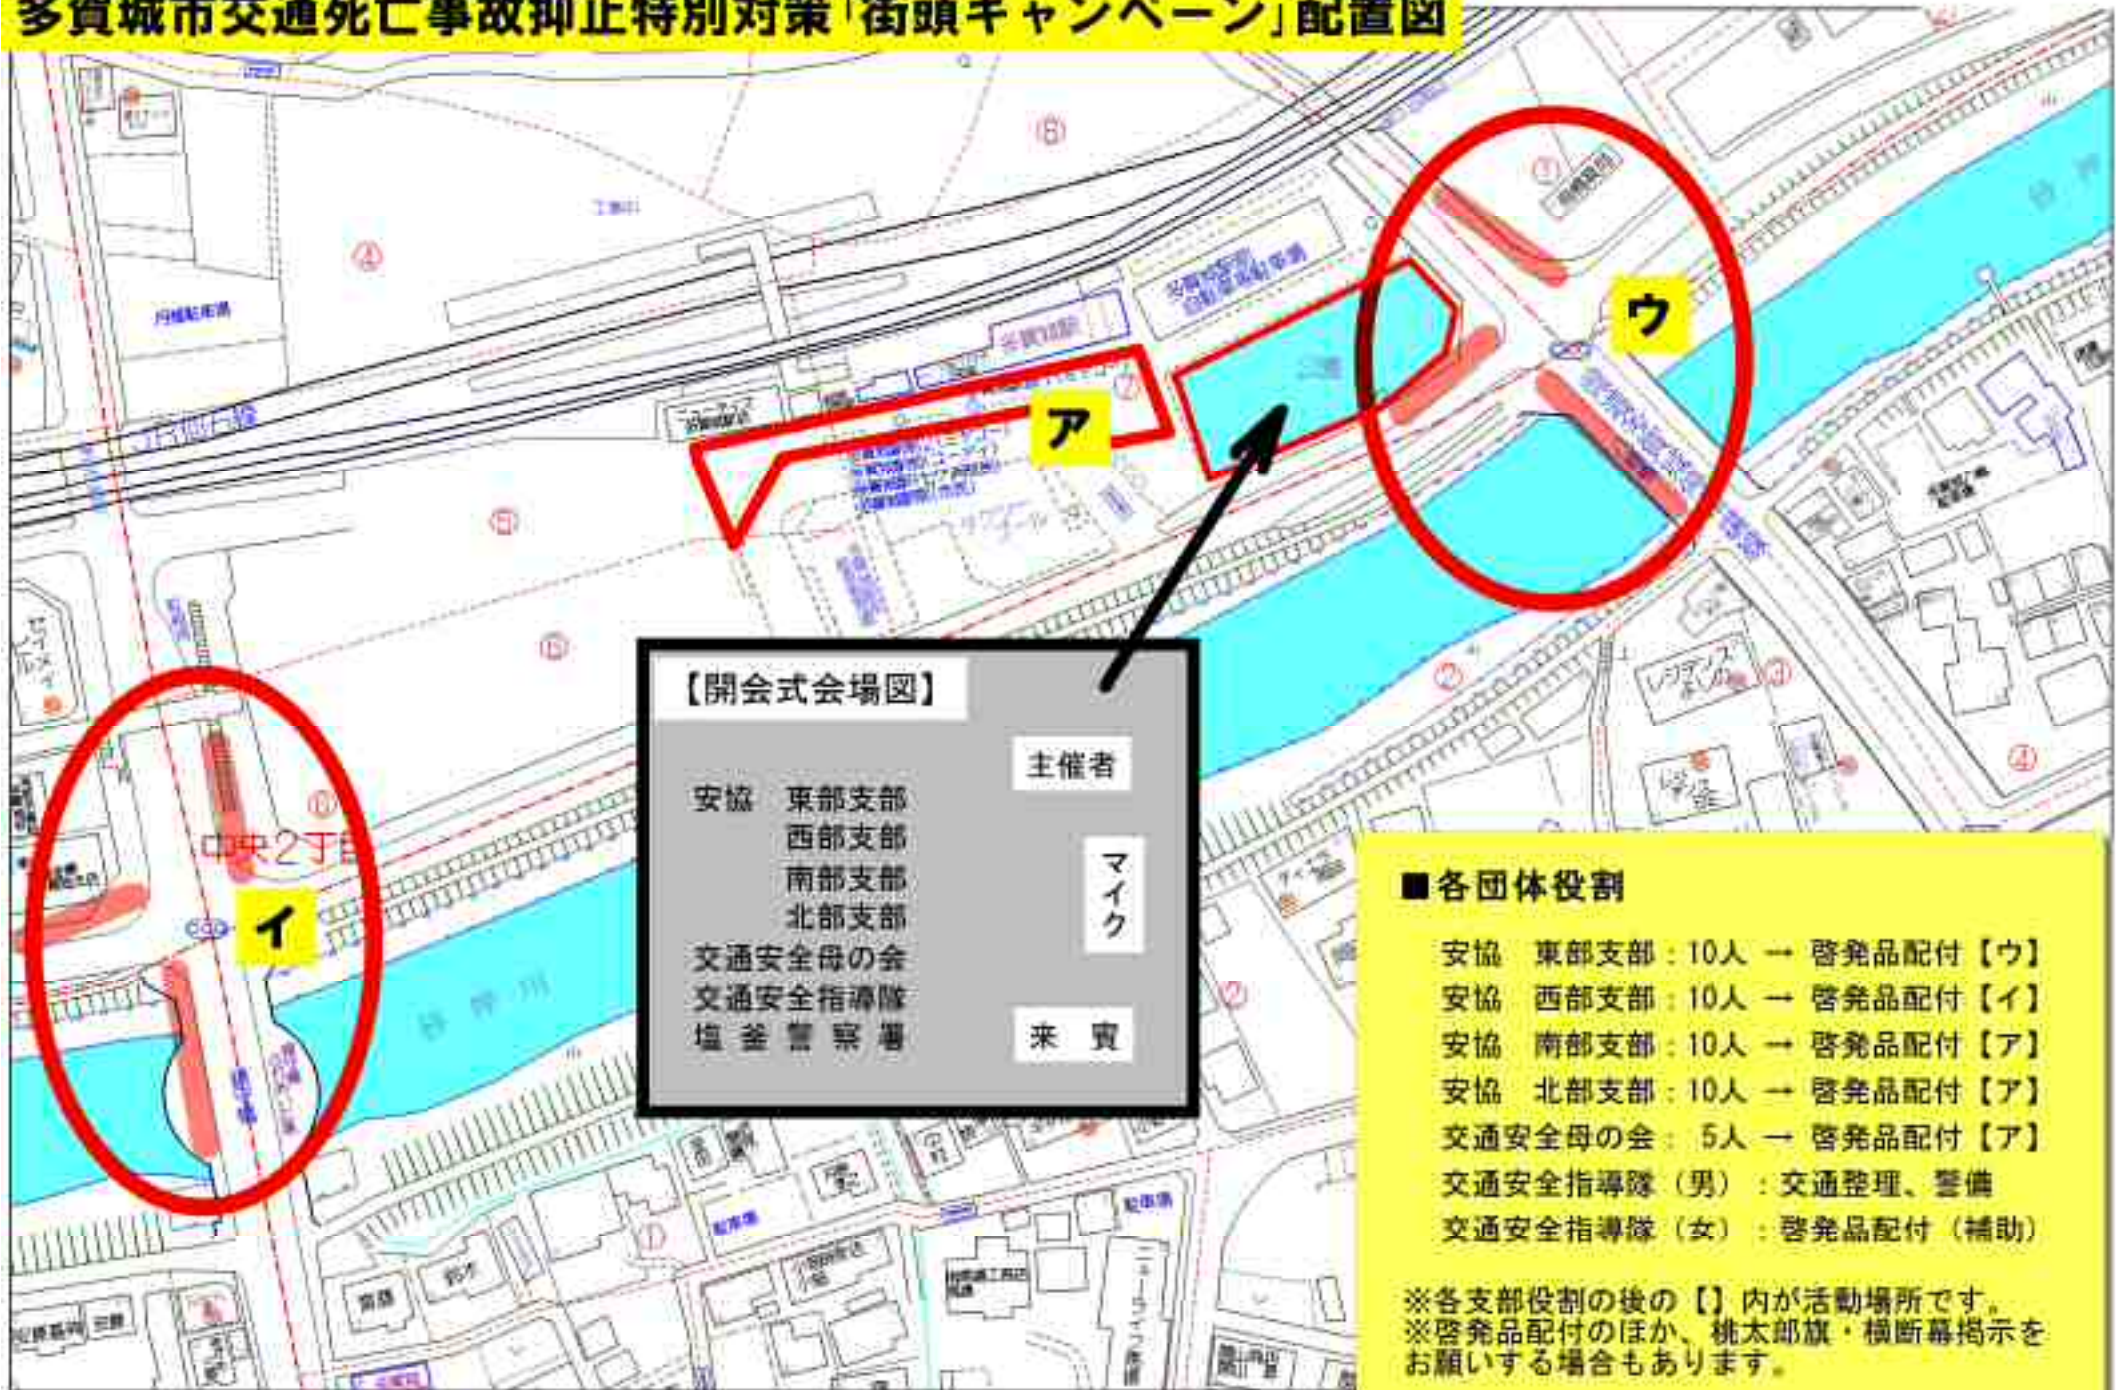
多賀城市交通死亡事故抑止特別対策「街頭キャンペーン」配置図

ア

イ

ウ

中央2丁目

【開会式会場図】

主催者

安協　東部支部
西部支部
南部支部
北部支部
交通安全母の会
交通安全指導隊
塩釜警察署

マイク

来賓

■各団体役割

安協　東部支部：10人 → 啓発品配付【ウ】
安協　西部支部：10人 → 啓発品配付【イ】
安協　南部支部：10人 → 啓発品配付【ア】
安協　北部支部：10人 → 啓発品配付【ア】
交通安全母の会：5人 → 啓発品配付【ア】
交通安全指導隊（男）：交通整理、警備
交通安全指導隊（女）：啓発品配付（補助）

※各支部役割の後の【】内が活動場所です。
※啓発品配付のほか、桃太郎旗・横断幕掲示をお願いする場合もあります。